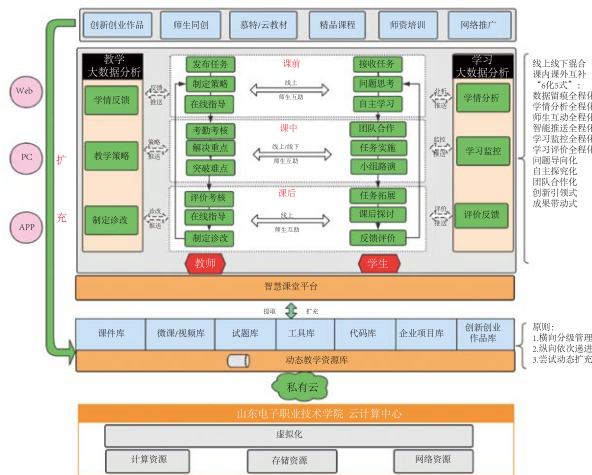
创新创业作品 | 师生同创 | 慕特/云教材 | 精品课程 | 师资培训 | 网络推广

Web

PC

APP

扩

充

教学
大数据分析

学情反馈

教学策略

制定修改

推送

策略
推送

推送

课前

发布任务

制定策略

在线指导

线上
师生互动

接收任务

问题思考

自主学习

课中

考勤考核

解决重点

突破难点

线上/线下
师生互动

团队合作

任务实施

小组路演

课后

评价考核

在线指导

制定修改

线上
师生互动

任务拓展

课后探讨

反馈评价

教师

学生

学习
大数据分析

学情分析

学习监控

评价反馈

分析
推送

监控
推送

评价
推送

线上线下混合
课内课外互补
"6化5式"：
数据留痕全程化
学情分析全程化
师生互动全程化
智能推送全程化
学习监控全程化
学习评价全程化
问题导向化
自主探究化
团队合作化
创新引领式
成果带动式

智慧课堂平台

提取

扩充

课件库 | 微课/视频库 | 试题库 | 工具库 | 代码库 | 企业项目库 | 创新创业作品库

动态教学资源库

原则：
1.横向分级管理
2.纵向依次递进
3.尝试动态扩充

私有云

山东电子职业技术学院 云计算中心

虚拟化

计算资源 | 存储资源 | 网络资源